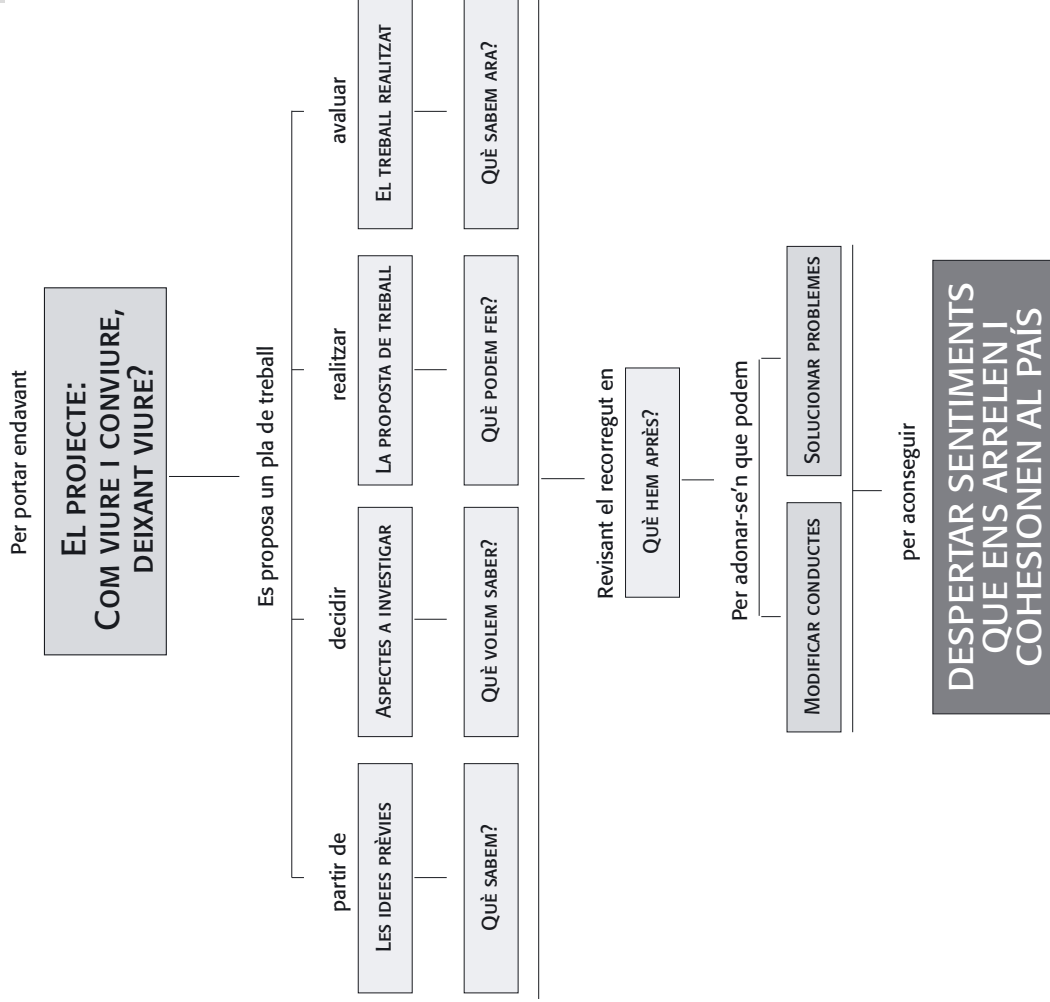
Per portar endavant

El projecte:
Com viure i conviure,
deixant viure?

Es proposa un pla de treball

partir de

Les idees prèvies

Què sabem?

decidir

Aspectes a investigar

Què volem saber?

realitzar

La proposta de treball

Què podem fer?

avaluar

El treball realitzat

Què sabem ara?

Revisant el recorregut en

Què hem après?

Per adonar-se'n que podem

Modificar conductes

Solucionar problemes

per aconseguir

DESPERTAR SENTIMENTS QUE ENS ARRELEN I COHESIONEN AL PAÍS